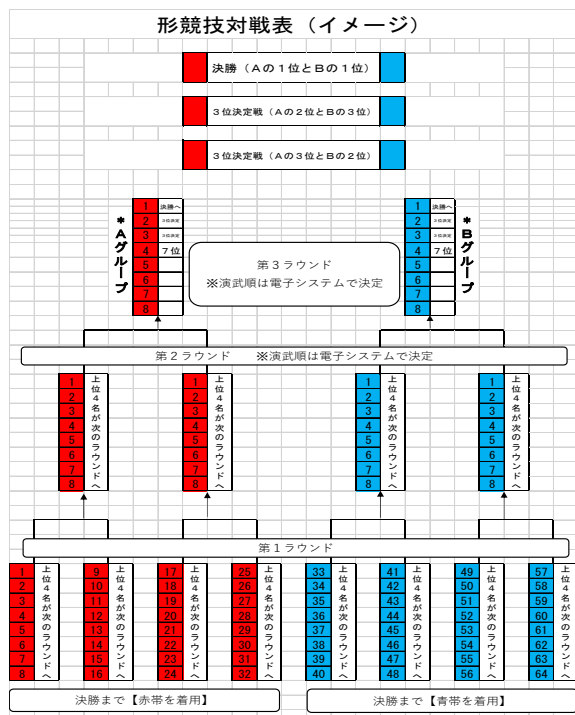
形競技対戦表（イメージ）

決勝（Ａの１位とＢの１位）

３位決定戦（Ａの２位とＢの３位）

３位決定戦（Ａの３位とＢの２位）

＊Ａグループ

| 1 | 決勝へ |
|---|---|
| 2 | 3位決定 |
| 3 | 3位決定 |
| 4 | 7位 |
| 5 | |
| 6 | |
| 7 | |
| 8 | |

第３ラウンド
※演武順は電子システムで決定

＊Ｂグループ

| 1 | 決勝へ |
|---|---|
| 2 | 3位決定 |
| 3 | 3位決定 |
| 4 | 7位 |
| 5 | |
| 6 | |
| 7 | |
| 8 | |

第２ラウンド　※演武順は電子システムで決定

1 2 3 4 5 6 7 8 上位４名が次のラウンドへ

1 2 3 4 5 6 7 8 上位４名が次のラウンドへ

1 2 3 4 5 6 7 8 上位４名が次のラウンドへ

1 2 3 4 5 6 7 8 上位４名が次のラウンドへ

第１ラウンド

1 2 3 4 5 6 7 8 上位４名が次のラウンドへ

9 10 11 12 13 14 15 16 上位４名が次のラウンドへ

17 18 19 20 21 22 23 24 上位４名が次のラウンドへ

25 26 27 28 29 30 31 32 上位４名が次のラウンドへ

33 34 35 36 37 38 39 40 上位４名が次のラウンドへ

41 42 43 44 45 46 47 48 上位４名が次のラウンドへ

49 50 51 52 53 54 55 56 上位４名が次のラウンドへ

57 58 59 60 61 62 63 64 上位４名が次のラウンドへ

決勝まで【赤帯を着用】

決勝まで【青帯を着用】